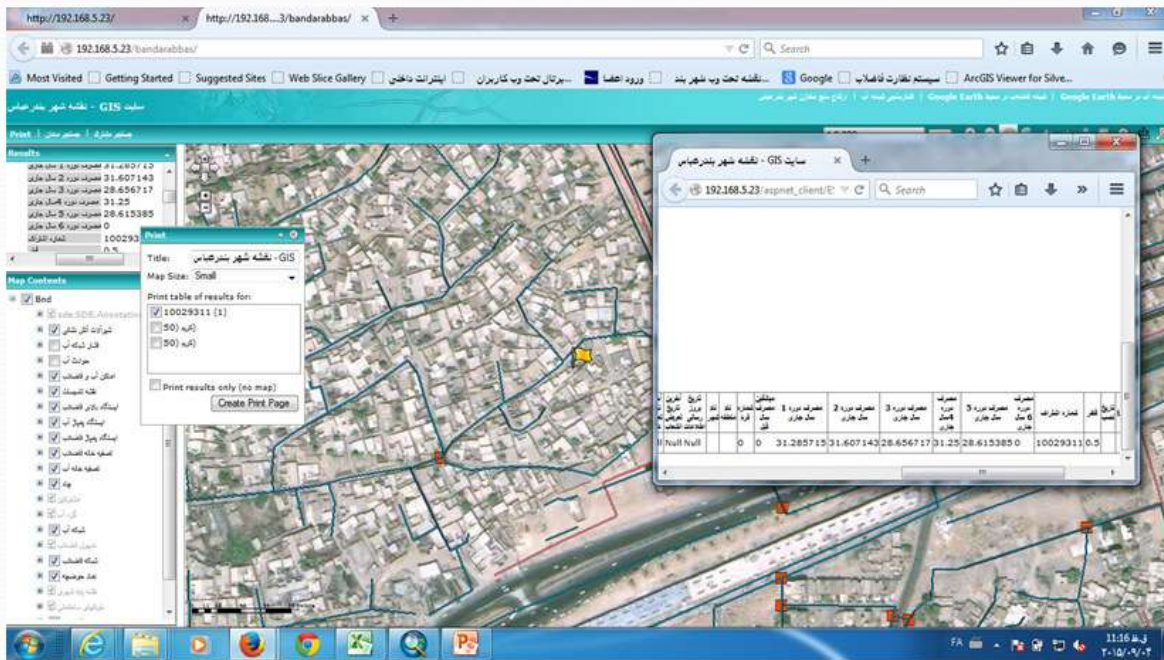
http://192.168.5.23/
http://192.168....3/bandarabbas/
192.168.5.23/bandarabbas/
Search
Most Visited Getting Started Suggested Sites Web Slice Gallery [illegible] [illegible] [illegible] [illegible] Google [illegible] ArcGIS Viewer for Silve...
سایت GIS - نقشه شهر بندرعباس
Print | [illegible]
Results
31.285715
31.607143
28.656717
31.25
28.615385
0
100293
Map Contents
Bnd
Print
Title: GIS - نقشه شهر بندرعباس
Map Size: Small
Print table of results for:
10029311 (1)
(50)
(50)
Print results only (no map)
Create Print Page
سایت GIS - نقشه شهر بندرعباس
192.168.5.23/aspnet_client/E
Search

| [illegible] | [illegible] | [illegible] | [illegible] | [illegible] | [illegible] | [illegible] | مصرف دوره 1 سال جاری | مصرف دوره 2 سال جاری | مصرف دوره 3 سال جاری | مصرف دوره 4 سال جاری | مصرف دوره 5 سال جاری | مصرف دوره 6 سال جاری | شماره اشتراک | قطر | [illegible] |
|---|---|---|---|---|---|---|---|---|---|---|---|---|---|---|---|
| Null | Null | | | 0 | 0 | | 31.285715 | 31.607143 | 28.656717 | 31.25 | 28.615385 | 0 | 10029311 | 0.5 | |

FA
11:16
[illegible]